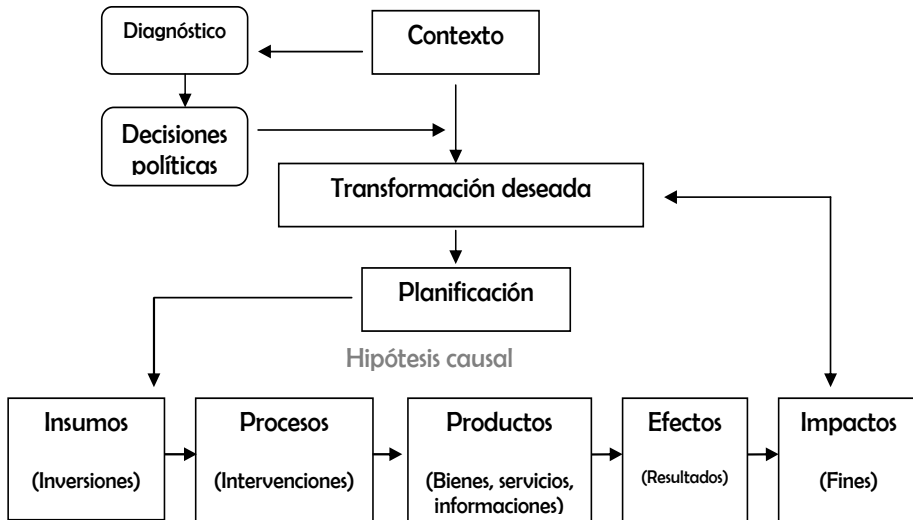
Diagnóstico

Contexto

Decisiones políticas

Transformación deseada

Planificación

Hipótesis causal

Insumos

(Inversiones)

Procesos

(Intervenciones)

Productos

(Bienes, servicios, informaciones)

Efectos

(Resultados)

Impactos

(Fines)